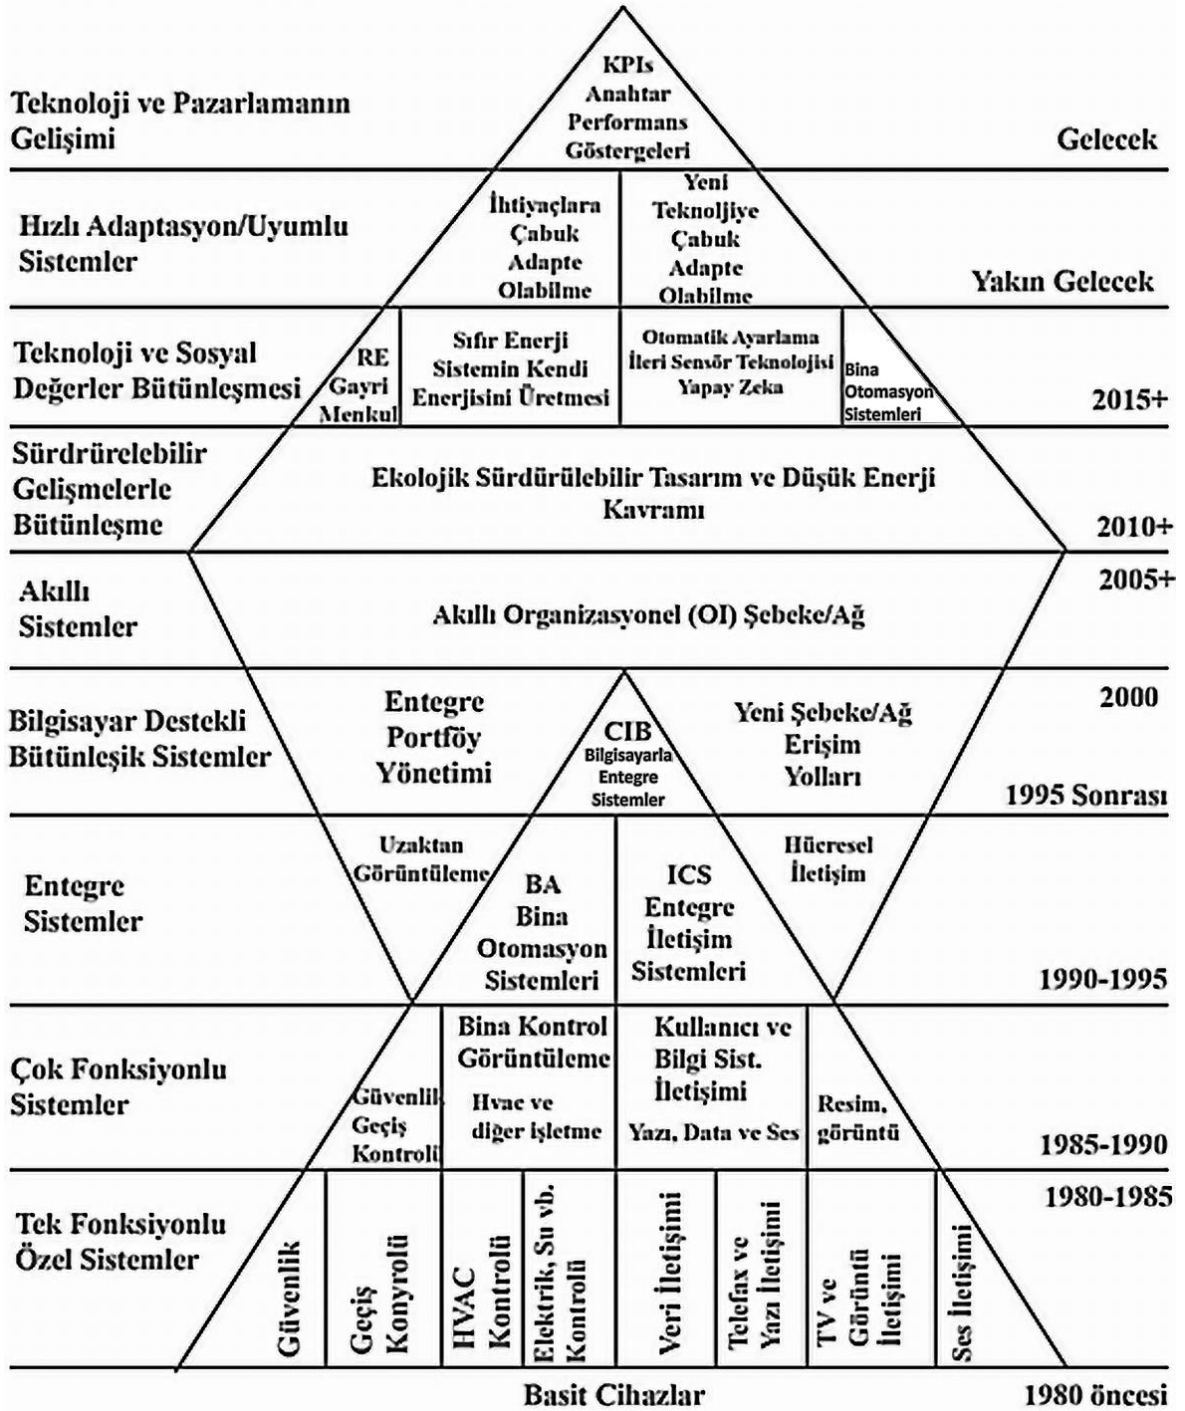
Teknoloji ve Pazarlamanın Gelişimi

KPIs Anahtar Performans Göstergeleri

Gelecek

Hızlı Adaptasyon/Uyumlu Sistemler

İhtiyaçlara Çabuk Adapte Olabilme

Yeni Teknoljiye Çabuk Adapte Olabilme

Yakın Gelecek

Teknoloji ve Sosyal Değerler Bütünleşmesi

RE Gayri Menkul

Sıfır Enerji Sistemin Kendi Enerjisini Üretmesi

Otomatik Ayarlama İleri Sensör Teknolojisi Yapay Zeka

Bina Otomasyon Sistemleri

2015+

Sürdrürelebilir Gelişmelerle Bütünleşme

Ekolojik Sürdürülebilir Tasarım ve Düşük Enerji Kavramı

2010+

Akıllı Sistemler

Akıllı Organizasyonel (OI) Şebeke/Ağ

2005+

Bilgisayar Destekli Bütünleşik Sistemler

Entegre Portföy Yönetimi

CIB Bilgisayarla Entegre Sistemler

Yeni Şebeke/Ağ Erişim Yolları

2000

1995 Sonrası

Entegre Sistemler

Uzaktan Görüntüleme

BA Bina Otomasyon Sistemleri

ICS Entegre İletişim Sistemleri

Hücresel İletişim

1990-1995

Çok Fonksiyonlu Sistemler

Güvenlik Geçiş Kontroli

Bina Kontrol Görüntüleme

Hvac ve diğer işletme

Kullanıcı ve Bilgi Sist. İletişimi

Yazı, Data ve Ses

Resim, görüntü

1985-1990

Tek Fonksiyonlu Özel Sistemler

Güvenlik

Geçiş Konyrolü

HVAC Kontrolü

Elektrik, Su vb. Kontrolü

Veri İletişimi

Telefax ve Yazı İletişimi

TV ve Görüntü İletişimi

Ses İletişimi

1980-1985

Basit Cihazlar

1980 öncesi